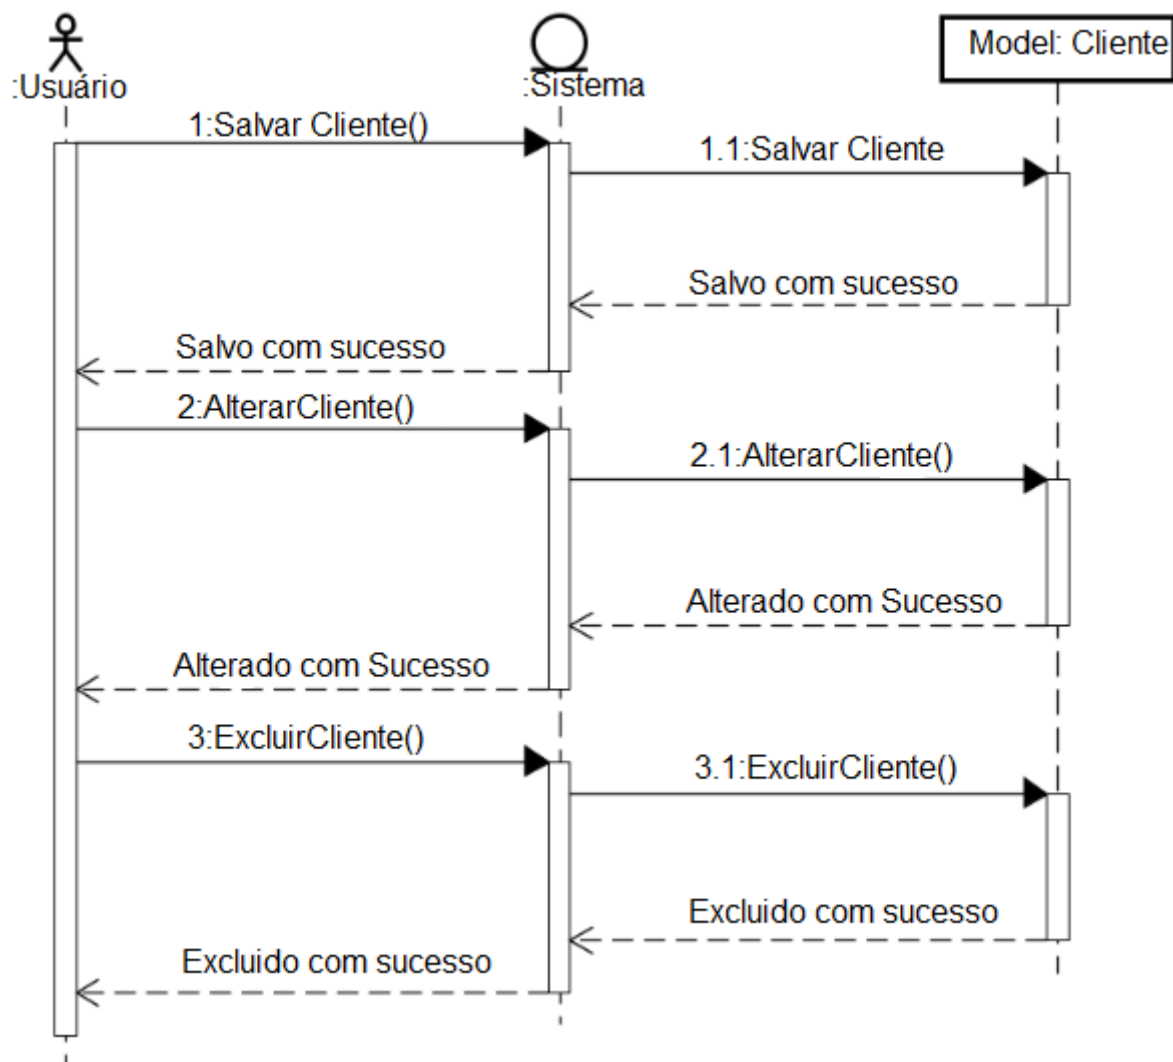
:Usuário

:Sistema

Model: Cliente

1:Salvar Cliente()

1.1:Salvar Cliente

Salvo com sucesso

Salvo com sucesso

2:AlterarCliente()

2.1:AlterarCliente()

Alterado com Sucesso

Alterado com Sucesso

3:ExcluirCliente()

3.1:ExcluirCliente()

Excluido com sucesso

Excluido com sucesso